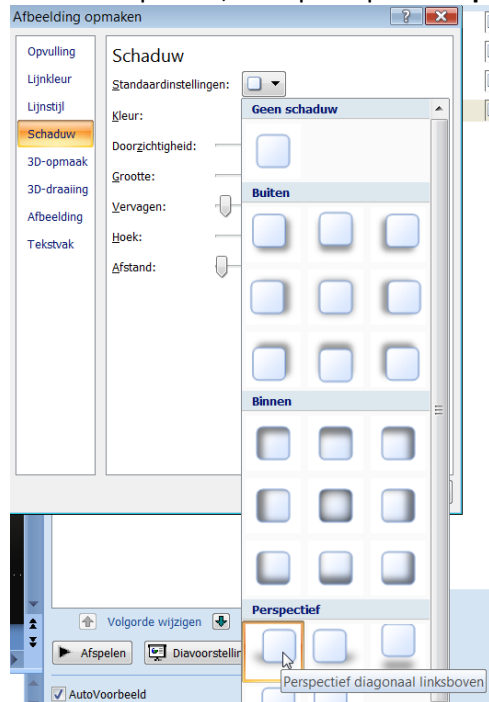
Afbeelding opmaken

Opvulling
Lijnkleur
Lijnstijl
Schaduw
3D-opmaak
3D-draaiing
Afbeelding
Tekstvak

Schaduw
Standaardinstellingen:
Kleur:
Doorzichtigheid:
Grootte:
Vervagen:
Hoek:
Afstand:

Geen schaduw
Buiten
Binnen
Perspectief

Volgorde wijzigen
Afspelen
Diavoorstellin
AutoVoorbeeld

Perspectief diagonaal linksboven